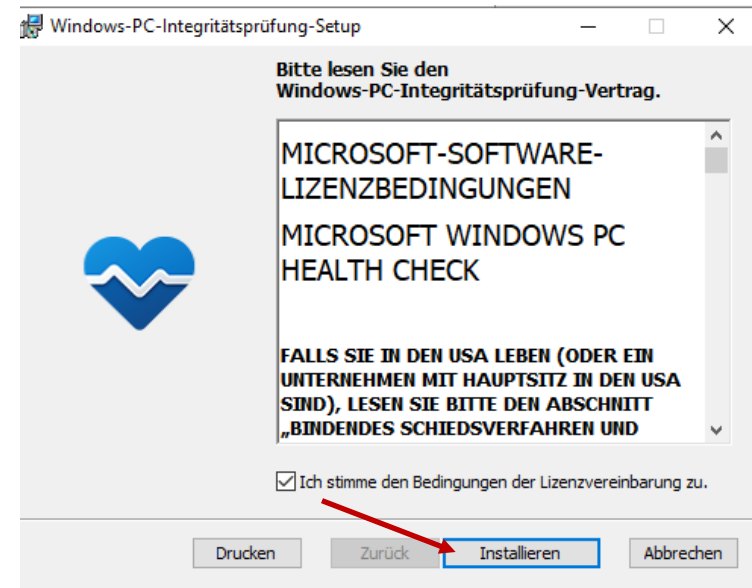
Windows-PC-Integritätsprüfung-Setup

Bitte lesen Sie den Windows-PC-Integritätsprüfung-Vertrag.

MICROSOFT-SOFTWARE-LIZENZBEDINGUNGEN

MICROSOFT WINDOWS PC HEALTH CHECK

FALLS SIE IN DEN USA LEBEN (ODER EIN UNTERNEHMEN MIT HAUPTSITZ IN DEN USA SIND), LESEN SIE BITTE DEN ABSCHNITT „BINDENDES SCHIEDSVERFAHREN UND

Ich stimme den Bedingungen der Lizenzvereinbarung zu.

Drucken | Zurück | Installieren | Abbrechen